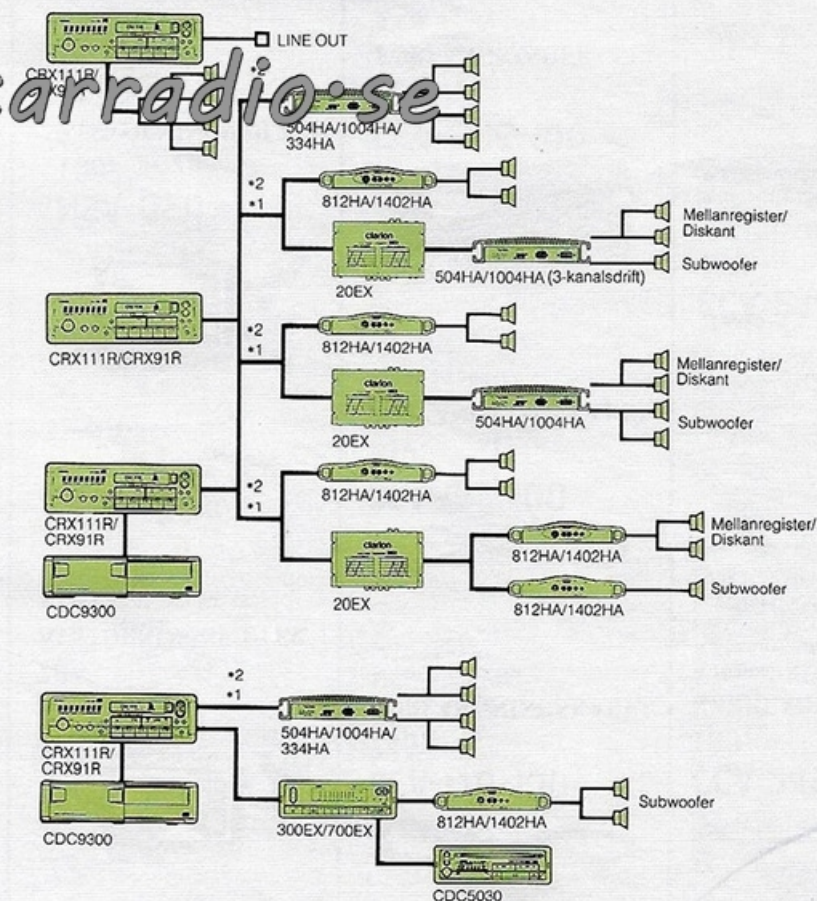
LINE OUT
CRX111R/
•2
carradio.se
504HA/1004HA/
334HA
•2
•1
812HA/1402HA
clarion
20EX
504HA/1004HA (3-kanalsdrift)
Mellanregister/
Diskant
Subwoofer
CRX111R/CRX91R
•2
•1
812HA/1402HA
clarion
20EX
504HA/1004HA
Mellanregister/
Diskant
Subwoofer
CRX111R/
CRX91R
CDC9300
•2
•1
812HA/1402HA
clarion
20EX
812HA/1402HA
812HA/1402HA
Mellanregister/
Diskant
Subwoofer
•2
•1
CRX111R/
CRX91R
CDC9300
504HA/1004HA/
334HA
300EX/700EX
812HA/1402HA
Subwoofer
CDC5030